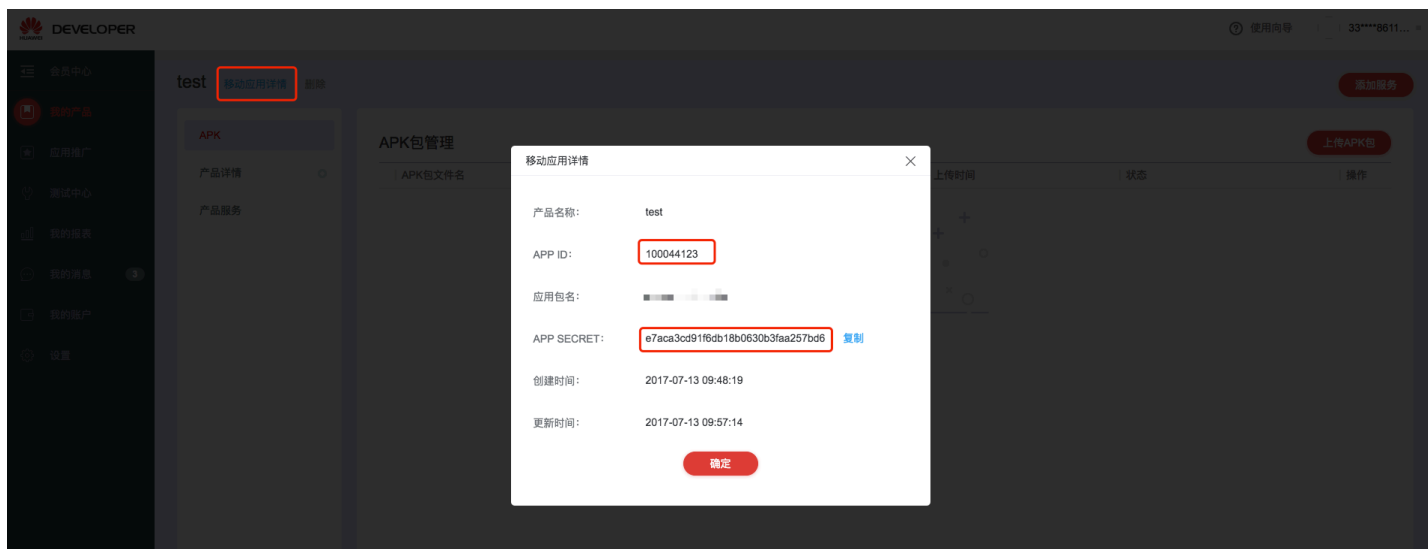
DEVELOPER

使用向导 33****8611...

会员中心
我的产品
应用推广
测试中心
我的报表
我的消息 3
我的账户
设置

test 移动应用详情 删除

添加服务

APK
产品详情
产品服务

APK包管理

上传APK包

| APK包文件名 | 上传时间 | 状态 | 操作 |
|---|---|---|---|

移动应用详情

产品名称: test

APP ID: 100044123

应用包名: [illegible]

APP SECRET: e7aca3cd91f6db18b0630b3faa257bd6 复制

创建时间: 2017-07-13 09:48:19

更新时间: 2017-07-13 09:57:14

确定